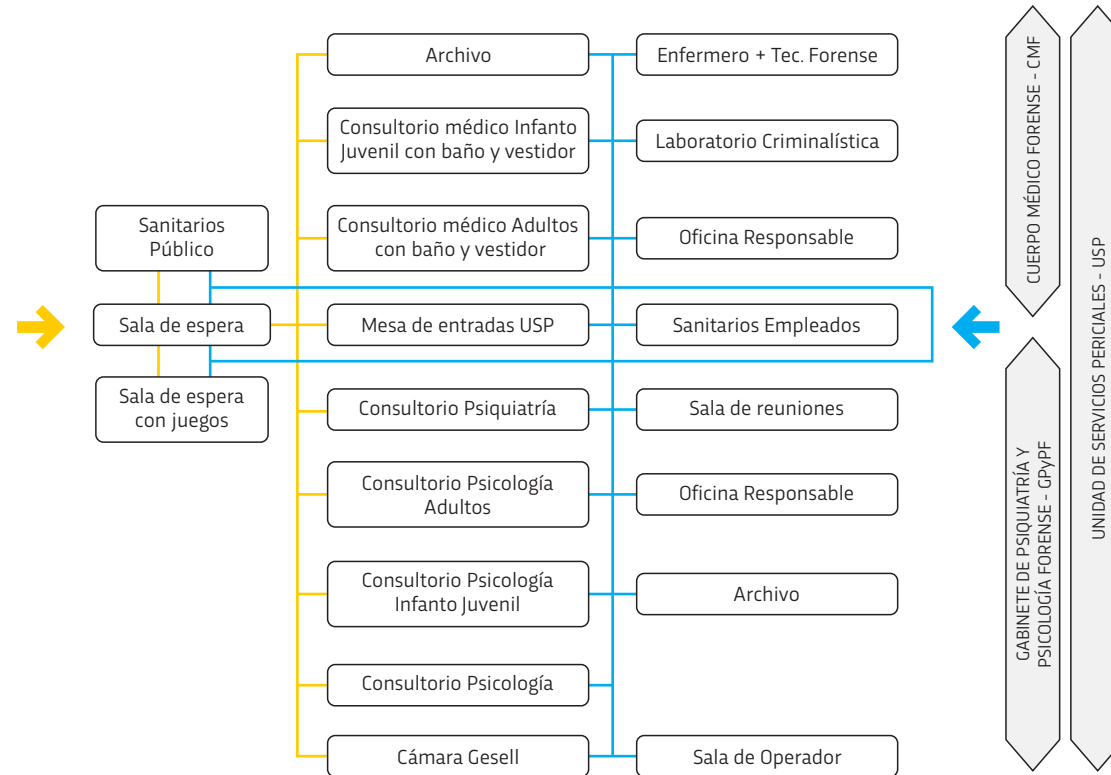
Sanitarios Público

Sala de espera

Sala de espera con juegos

Archivo

Consultorio médico Infanto Juvenil con baño y vestidor

Consultorio médico Adultos con baño y vestidor

Mesa de entradas USP

Consultorio Psiquiatría

Consultorio Psicología Adultos

Consultorio Psicología Infanto Juvenil

Consultorio Psicología

Cámara Gesell

Enfermero + Tec. Forense

Laboratorio Criminalística

Oficina Responsable

Sanitarios Empleados

Sala de reuniones

Oficina Responsable

Archivo

Sala de Operador

CUERPO MÉDICO FORENSE - CMF

GABINETE DE PSIQUIATRÍA Y PSICOLOGÍA FORENSE - GPyPF

UNIDAD DE SERVICIOS PERICIALES - USP